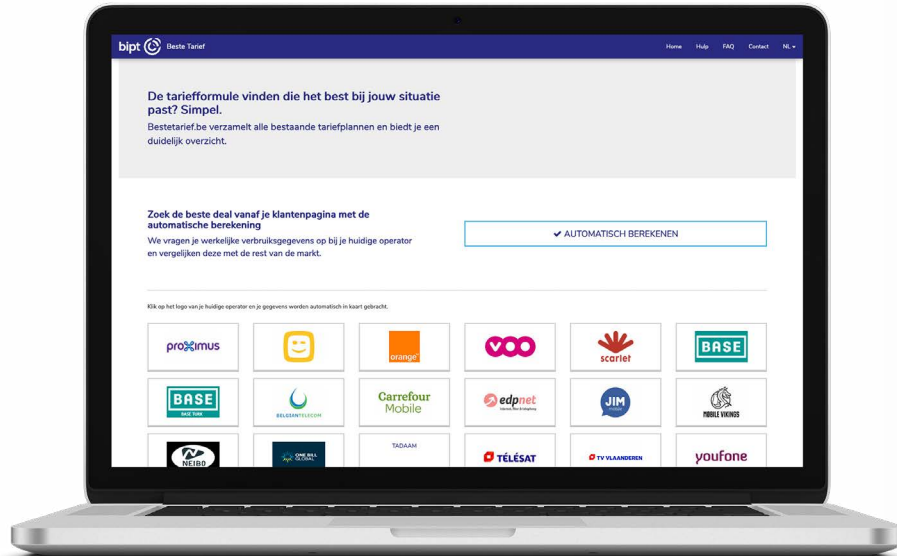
bipt Beste Tarief

Home Hulp FAQ Contact NL

De tariefformule vinden die het best bij jouw situatie past? Simpel.

Bestetarief.be verzamelt alle bestaande tariefplannen en biedt je een duidelijk overzicht.

Zoek de beste deal vanaf je klantenpagina met de automatische berekening

We vragen je werkelijke verbruiksgegevens op bij je huidige operator en vergelijken deze met de rest van de markt.

AUTOMATISCH BEREKENEN

Klik op het logo van je huidige operator en je gegevens worden automatisch in kaart gebracht.

proximus

orange

voo

scarlet

BASE

BASE

BELGIAN TELECOM

Carrefour Mobile

edpnet

JIM mobile

MOBILE VIKINGS

NEIBO

ONE BILL GLOBAL

TADAAM

TÉLÉSAT

TV VLAANDEREN

youfone